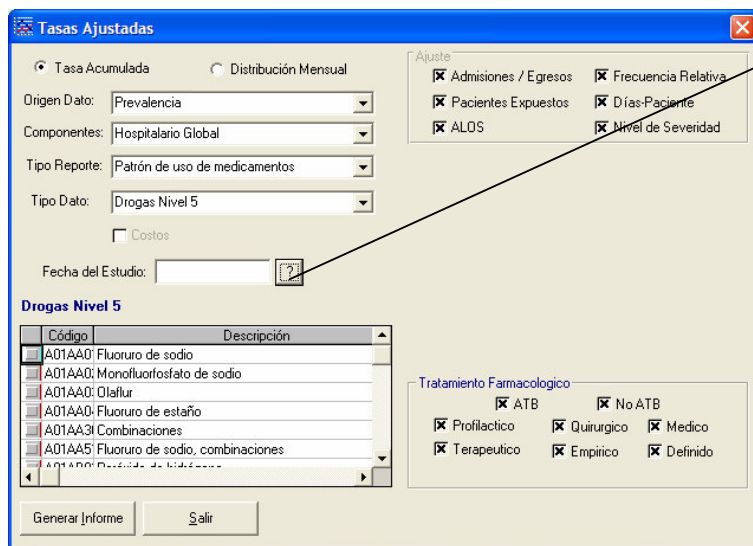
Tasas Ajustadas

Tasa Acumulada
Distribución Mensual

Origen Dato: Prevalencia
Componentes: Hospitalario Global
Tipo Reporte: Patrón de uso de medicamentos
Tipo Dato: Drogas Nivel 5
Costos
Fecha del Estudio: ?

Ajuste
Admisiones / Egresos
Frecuencia Relativa
Pacientes Expuestos
Días-Paciente
ALOS
Nivel de Severidad

Drogas Nivel 5

| Código | Descripción |
|---|---|
| A01AA0 | Fluoruro de sodio |
| A01AA0 | Monofluorfosfato de sodio |
| A01AA0 | Olaflur |
| A01AA0 | Fluoruro de estaño |
| A01AA3 | Combinaciones |
| A01AA5 | Fluoruro de sodio, combinaciones |
| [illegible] | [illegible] |

Tratamiento Farmacologico
ATB
No ATB
Profilactico
Quirurgico
Medico
Terapeutico
Empirico
Definido

Generar Informe
Salir